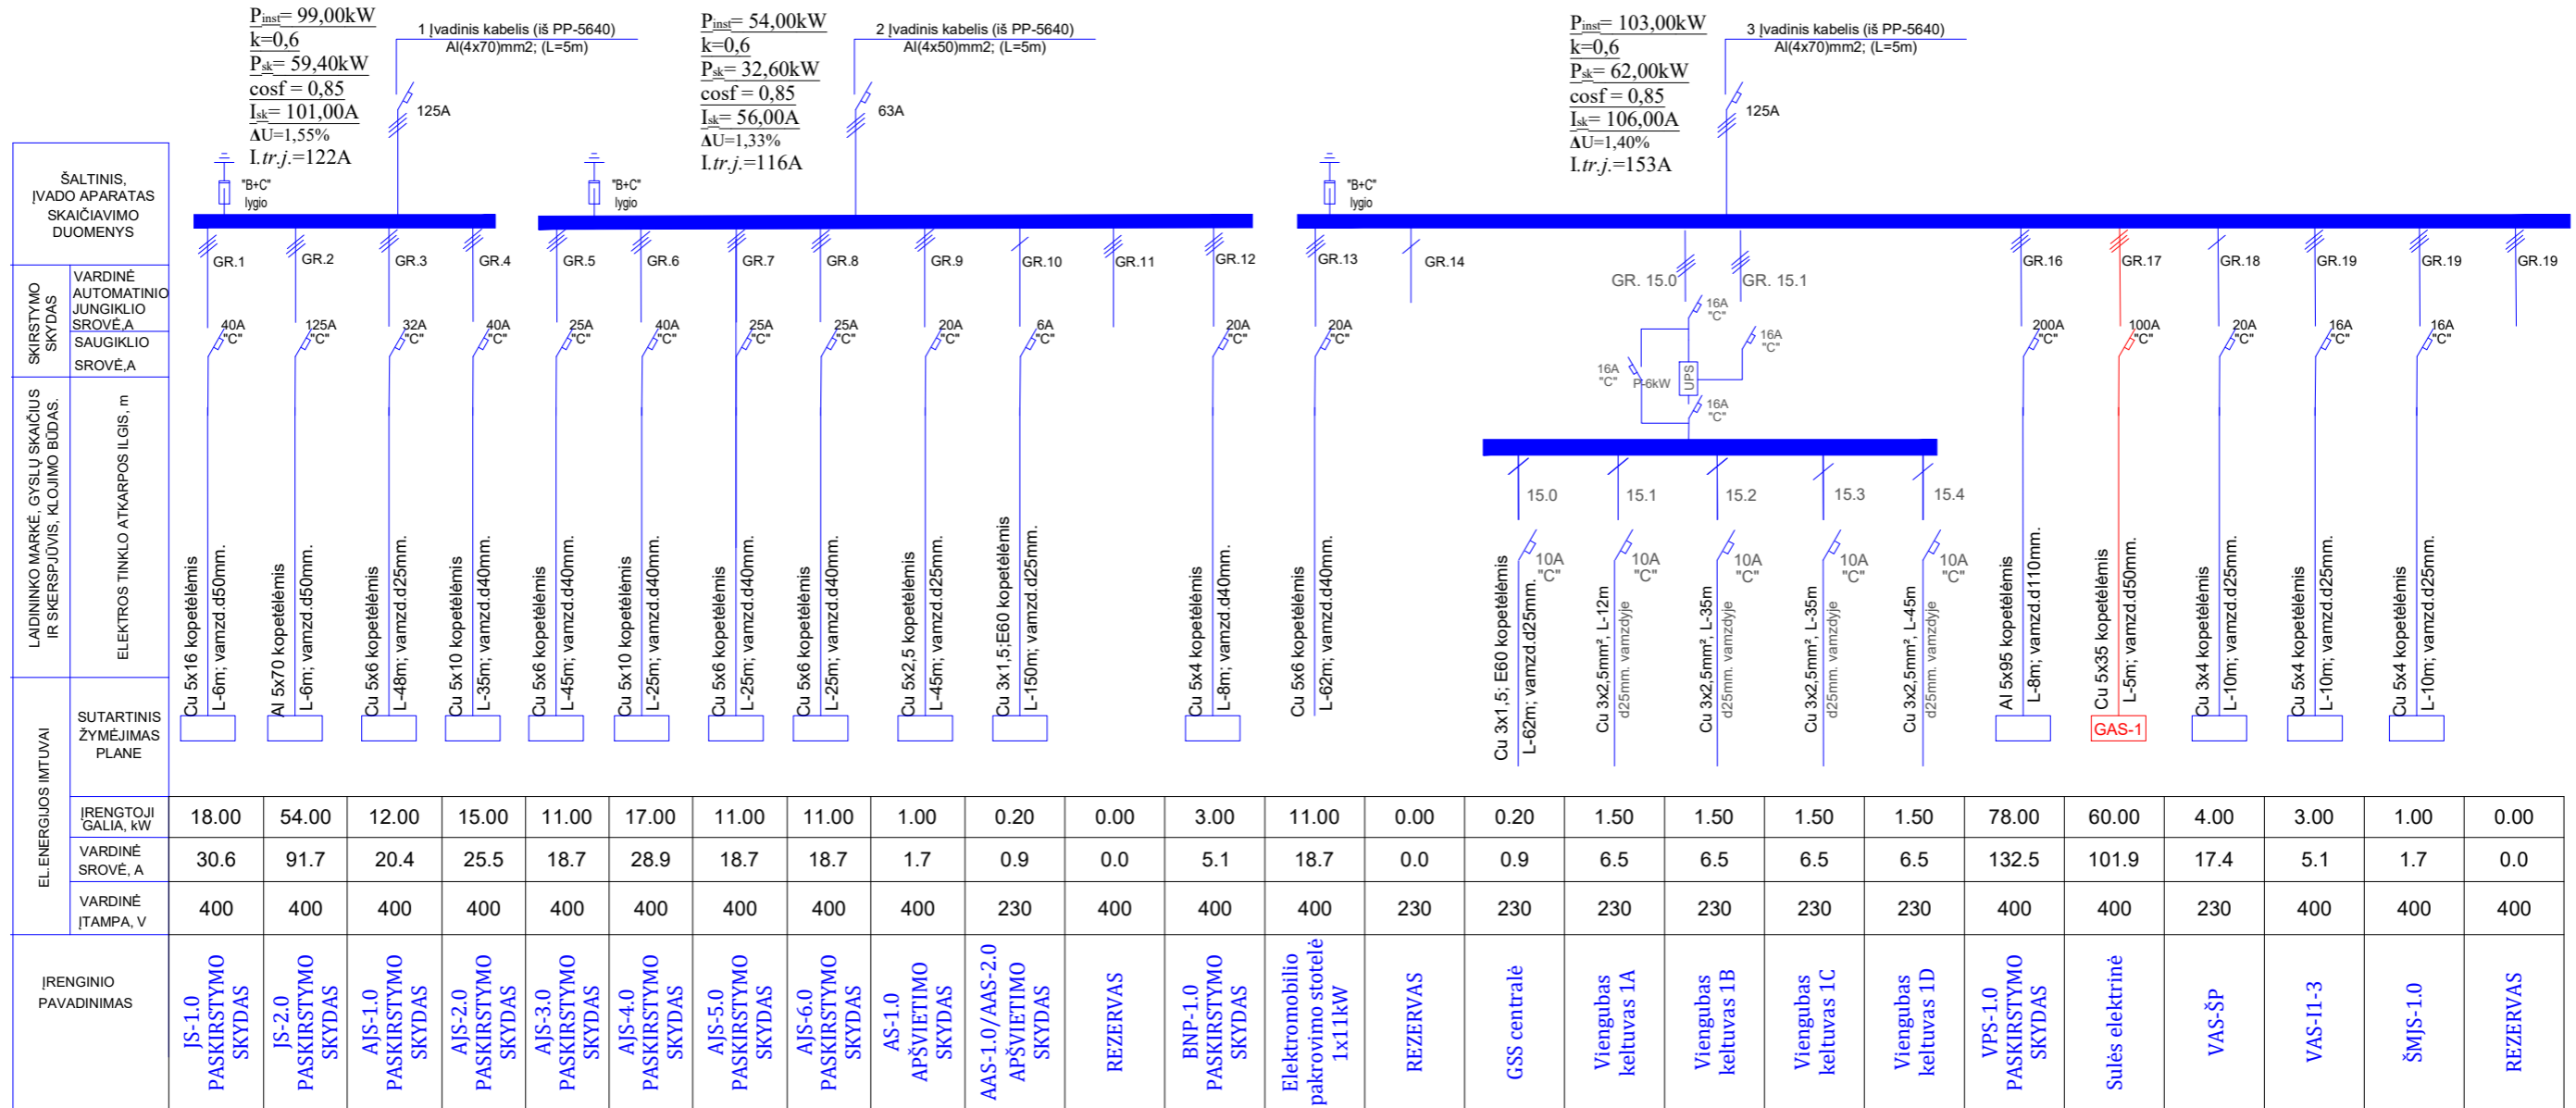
$P_{inst}$= 99,00kW
k=0,6
$P_{sk}$= 59,40kW
cosf = 0,85
$I_{sk}$= 101,00A
ΔU=1,55%
I.tr.j.=122A

1 Įvadinis kabelis (iš PP-5640)
Al(4x70)mm2; (L=5m)
125A

$P_{inst}$= 54,00kW
k=0,6
$P_{sk}$= 32,60kW
cosf = 0,85
$I_{sk}$= 56,00A
ΔU=1,33%
I.tr.j.=116A

2 Įvadinis kabelis (iš PP-5640)
Al(4x50)mm2; (L=5m)
63A

$P_{inst}$= 103,00kW
k=0,6
$P_{sk}$= 62,00kW
cosf = 0,85
$I_{sk}$= 106,00A
ΔU=1,40%
I.tr.j.=153A

3 Įvadinis kabelis (iš PP-5640)
Al(4x70)mm2; (L=5m)
125A

ŠALTINIS, ĮVADO APARATAS SKAIČIAVIMO DUOMENYS

"B+C" lygio
"B+C" lygio
"B+C" lygio

SKIRSTYMO SKYDAS
VARDINĖ AUTOMATINIO JUNGIKLIO SROVĖ,A
SAUGIKLIO SROVĖ,A

LAIDININKO MARKĖ, GYSLŲ SKAIČIUS IR SKERSPJŪVIS, KLOJIMO BŪDAS.
ELEKTROS TINKLO ATKARPOS ILGIS, m

EL.ENERGIJOS IMTUVAI
SUTARTINIS ŽYMĖJIMAS PLANE

GR.1 GR.2 GR.3 GR.4 GR.5 GR.6 GR.7 GR.8 GR.9 GR.10 GR.11 GR.12 GR.13 GR.14 GR. 15.0 GR. 15.1 GR.16 GR.17 GR.18 GR.19 GR.19 GR.19

40A "C" 125A "C" 32A "C" 40A "C" 25A "C" 40A "C" 25A "C" 25A "C" 20A "C" 6A "C" 20A "C" 20A "C" 200A "C" 100A "C" 20A "C" 16A "C" 16A "C"

16A "C" 16A "C" 16A "C" P-6kW UPS 16A "C"

15.0 15.1 15.2 15.3 15.4
10A "C" 10A "C" 10A "C" 10A "C" 10A "C"

Cu 5x16 kopetėlėmis L-6m; vamzd.d50mm.
Al 5x70 kopetėlėmis L-6m; vamzd.d50mm.
Cu 5x6 kopetėlėmis L-48m; vamzd.d25mm.
Cu 5x10 kopetėlėmis L-35m; vamzd.d40mm.
Cu 5x6 kopetėlėmis L-45m; vamzd.d40mm.
Cu 5x10 kopetėlėmis L-25m; vamzd.d40mm.
Cu 5x6 kopetėlėmis L-25m; vamzd.d40mm.
Cu 5x6 kopetėlėmis L-25m; vamzd.d40mm.
Cu 5x2,5 kopetėlėmis L-45m; vamzd.d25mm.
Cu 3x1,5;E60 kopetėlėmis L-150m; vamzd.d25mm.
Cu 5x4 kopetėlėmis L-8m; vamzd.d40mm.
Cu 5x6 kopetėlėmis L-62m; vamzd.d40mm.
Cu 3x1,5; E60 kopetėlėmis L-62m; vamzd.d25mm.
Cu 3x2,5mm², L-12m d25mm. vamzdyje
Cu 3x2,5mm², L-35m d25mm. vamzdyje
Cu 3x2,5mm², L-35m d25mm. vamzdyje
Cu 3x2,5mm², L-45m d25mm. vamzdyje
Al 5x95 kopetėlėmis L-8m; vamzd.d110mm.
Cu 5x35 kopetėlėmis L-5m; vamzd.d50mm.
Cu 3x4 kopetėlėmis L-10m; vamzd.d25mm.
Cu 5x4 kopetėlėmis L-10m; vamzd.d25mm.
Cu 5x4 kopetėlėmis L-10m; vamzd.d25mm.

GAS-1

| ĮRENGTOJI GALIA, kW | 18.00 | 54.00 | 12.00 | 15.00 | 11.00 | 17.00 | 11.00 | 11.00 | 1.00 | 0.20 | 0.00 | 3.00 | 11.00 | 0.00 | 0.20 | 1.50 | 1.50 | 1.50 | 1.50 | 78.00 | 60.00 | 4.00 | 3.00 | 1.00 | 0.00 |
|---|---|---|---|---|---|---|---|---|---|---|---|---|---|---|---|---|---|---|---|---|---|---|---|---|---|
| VARDINĖ SROVĖ, A | 30.6 | 91.7 | 20.4 | 25.5 | 18.7 | 28.9 | 18.7 | 18.7 | 1.7 | 0.9 | 0.0 | 5.1 | 18.7 | 0.0 | 0.9 | 6.5 | 6.5 | 6.5 | 6.5 | 132.5 | 101.9 | 17.4 | 5.1 | 1.7 | 0.0 |
| VARDINĖ ĮTAMPA, V | 400 | 400 | 400 | 400 | 400 | 400 | 400 | 400 | 400 | 230 | 400 | 400 | 400 | 230 | 230 | 230 | 230 | 230 | 230 | 400 | 400 | 230 | 400 | 400 | 400 |
| ĮRENGINIO PAVADINIMAS | JS-1.0 PASKIRSTYMO SKYDAS | JS-2.0 PASKIRSTYMO SKYDAS | AJS-1.0 PASKIRSTYMO SKYDAS | AJS-2.0 PASKIRSTYMO SKYDAS | AJS-3.0 PASKIRSTYMO SKYDAS | AJS-4.0 PASKIRSTYMO SKYDAS | AJS-5.0 PASKIRSTYMO SKYDAS | AJS-6.0 PASKIRSTYMO SKYDAS | AS-1.0 APŠVIETIMO SKYDAS | AAS-1.0/AAS-2.0 APŠVIETIMO SKYDAS | REZERVAS | BNP-1.0 PASKIRSTYMO SKYDAS | Elektromobilio pakrovimo stotelė 1x11kW | REZERVAS | GSS centralė | Viengubas keltuvas 1A | Viengubas keltuvas 1B | Viengubas keltuvas 1C | Viengubas keltuvas 1D | VPS-1.0 PASKIRSTYMO SKYDAS | Sulės elektrinė | VAS-ŠP | VAS-I1-3 | ŠMJS-1.0 | REZERVAS |